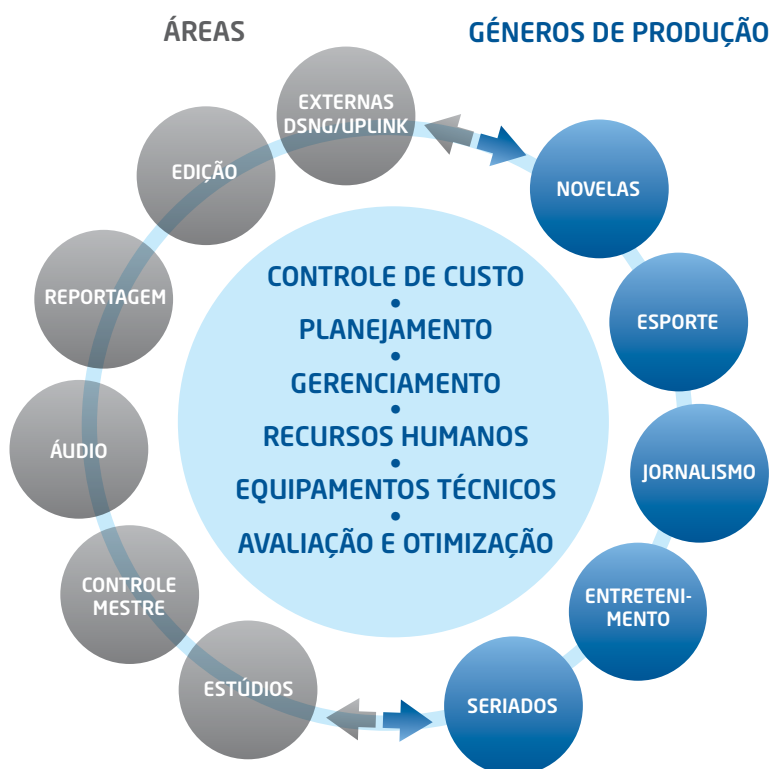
ÁREAS

GÊNEROS DE PRODUÇÃO

EXTERNAS DSNG/UPLINK

EDIÇÃO

REPORTAGEM

ÁUDIO

CONTROLE MESTRE

ESTÚDIOS

NOVELAS

ESPORTE

JORNALISMO

ENTRETENIMENTO

SERIADOS

CONTROLE DE CUSTO
•
PLANEJAMENTO
•
GERENCIAMENTO
•
RECURSOS HUMANOS
•
EQUIPAMENTOS TÉCNICOS
•
AVALIAÇÃO E OTIMIZAÇÃO